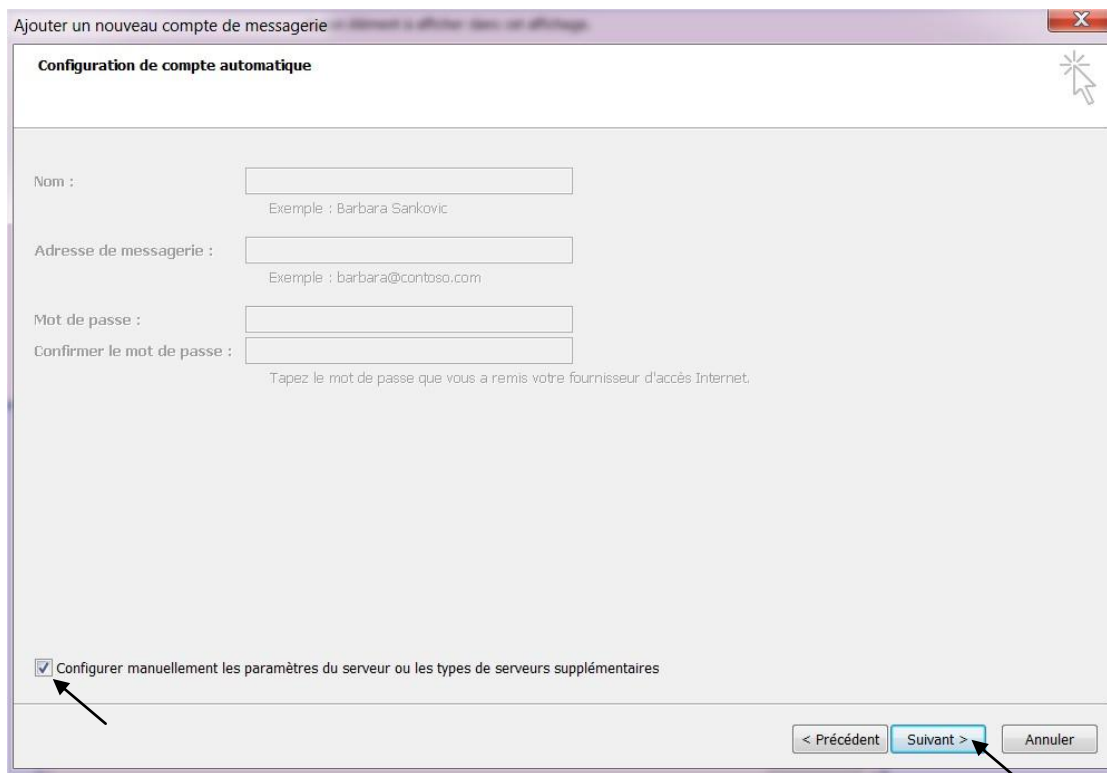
Ajouter un nouveau compte de messagerie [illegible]

X

Configuration de compte automatique

Nom :

Exemple : Barbara Sankovic

Adresse de messagerie :

Exemple : barbara@contoso.com

Mot de passe :

Confirmer le mot de passe :

Tapez le mot de passe que vous a remis votre fournisseur d'accès Internet.

Configurer manuellement les paramètres du serveur ou les types de serveurs supplémentaires

< Précédent

Suivant >

Annuler